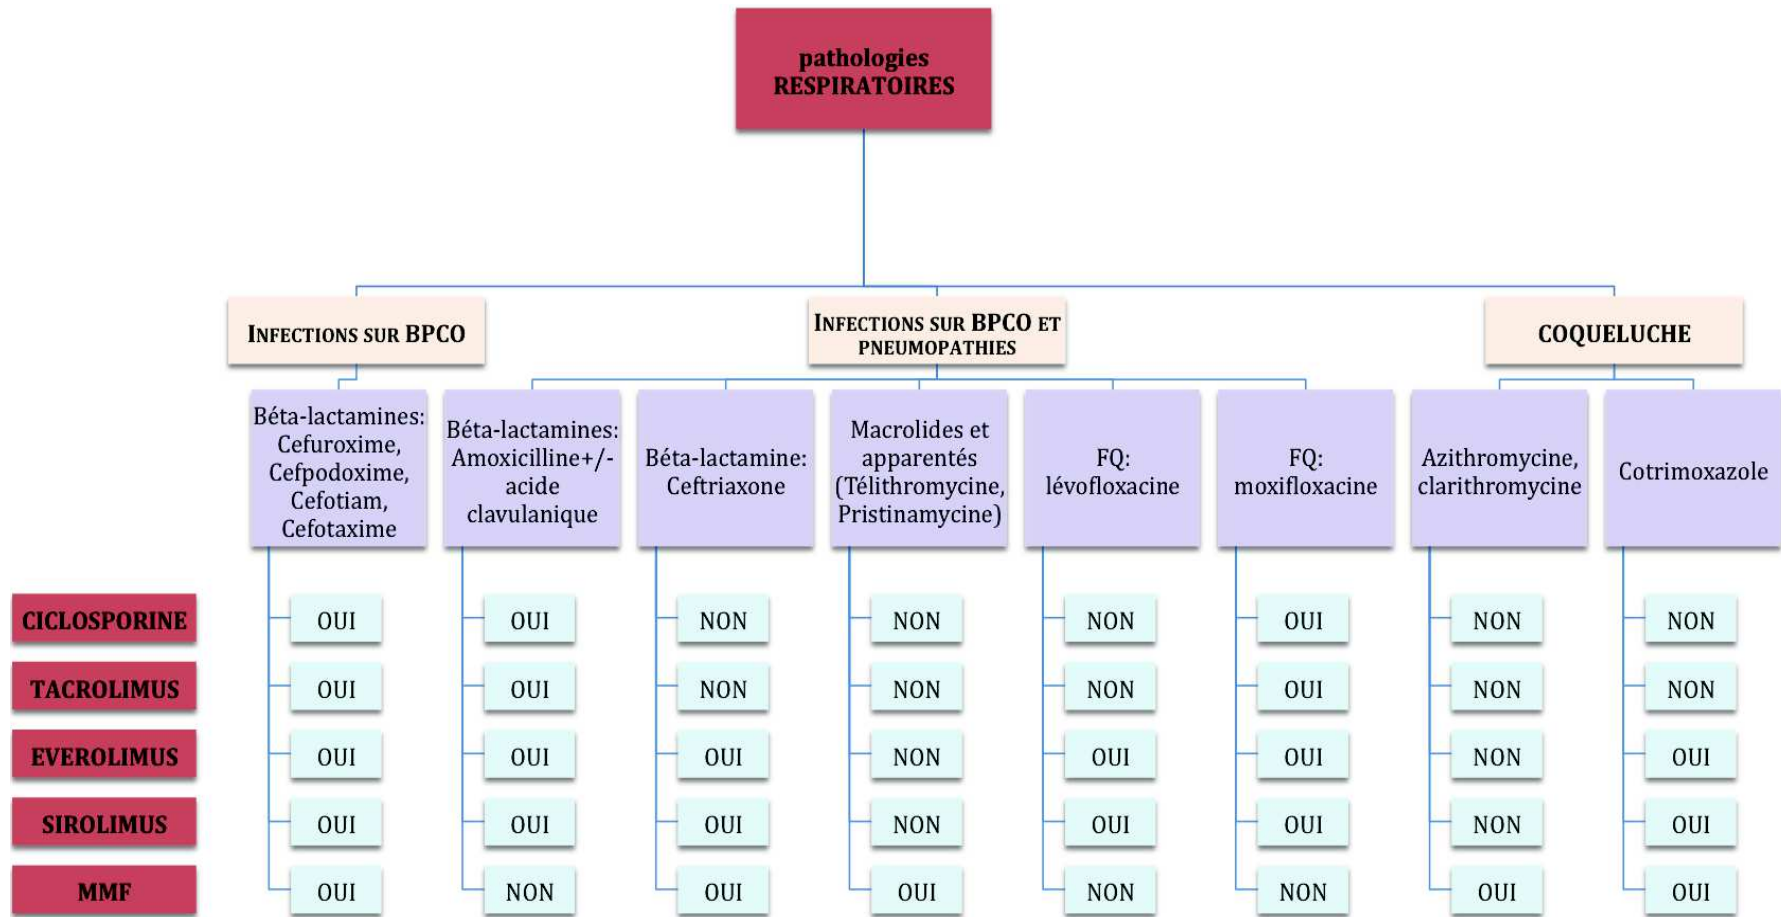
pathologies RESPIRATOIRES

INFECTIONS SUR BPCO

INFECTIONS SUR BPCO ET PNEUMOPATHIES

COQUELUCHE

| | Béta-lactamines: Cefuroxime, Cefpodoxime, Cefotiam, Cefotaxime | Béta-lactamines: Amoxicilline+/- acide clavulanique | Béta-lactamine: Ceftriaxone | Macrolides et apparentés (Télithromycine, Pristinamycine) | FQ: lévofloxacine | FQ: moxifloxacine | Azithromycine, clarithromycine | Cotrimoxazole |
|---|---|---|---|---|---|---|---|---|
| CICLOSPORINE | OUI | OUI | NON | NON | NON | OUI | NON | NON |
| TACROLIMUS | OUI | OUI | NON | NON | NON | OUI | NON | NON |
| EVEROLIMUS | OUI | OUI | OUI | NON | OUI | OUI | NON | OUI |
| SIROLIMUS | OUI | OUI | OUI | NON | OUI | OUI | NON | OUI |
| MMF | OUI | NON | OUI | OUI | NON | NON | OUI | OUI |